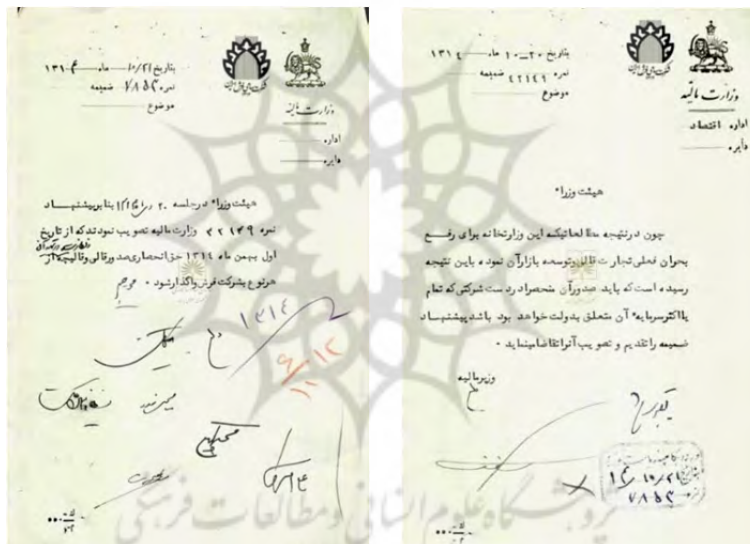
بتاریخ ۲۱/۱۰ ماه ۱۳۱۴
نمره ۷۸۵۲ ضمیمه
موضوع

وزارت مالیه
اداره
دایره

هیئت وزراء در جلسه ۲۰ / ۱۰ / ۱۳۱۴ بنا بر پیشنهاد نمره ۲۲۱۳۹ وزارت مالیه تصویب نمودند که از تاریخ اول بهمن ماه ۱۳۱۴ حق انحصاری صدور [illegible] قالی و قالیچه از هر نوع به شرکت فرش واگذار شود. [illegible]

۱۳۱۴

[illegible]

بتاریخ ۲۰ - ۱۰ ماه ۱۳۱۴
نمره ۲۲۱۳۹ ضمیمه
موضوع

وزارت مالیه
اداره اقتصاد
دایره

هیئت وزراء

چون در نتیجه مطالعاتیکه این وزارتخانه برای رفع بحران فعلی تجارت قالی و توسعه بازار آن نموده باین نتیجه رسیده است که باید صدور آن منحصرا در دست شرکتی که تمام یا اکثر سرمایه آن متعلق بدولت خواهد بود باشد پیشنهاد ضمیمه را تقدیم و تصویب آنرا تقاضا مینماید.

وزیر مالیه

۲۱/۱۰/۱۴
۷۸۵۲

پژوهشگاه علوم انسانی و مطالعات فرهنگی